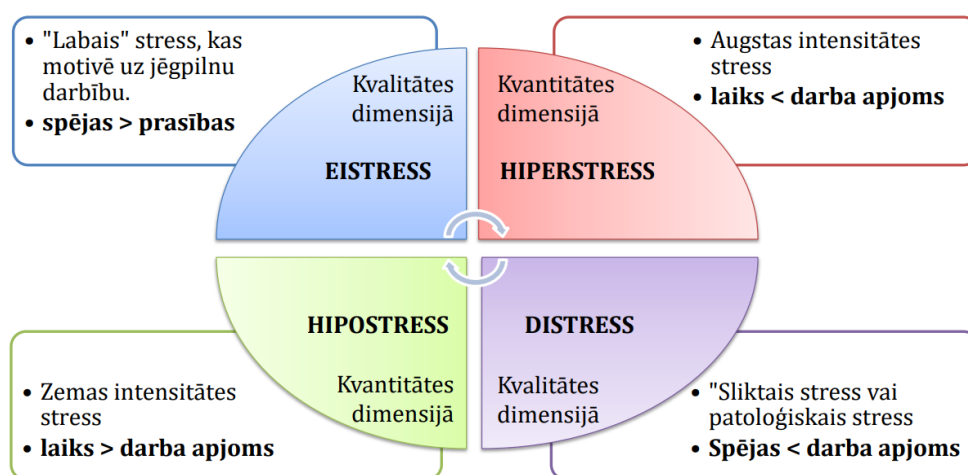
• "Labais" stress, kas motivē uz jēgpilnu darbību.
• **spējas > prasības**

Kvalitātes dimensijā

EISTRESS

Kvantitātes dimensijā

HIPERSTRESS

• Augstas intensitātes stress
• **laiks < darba apjoms**

HIPOSTRESS

Kvantitātes dimensijā

DISTRESS

Kvalitātes dimensijā

• Zemas intensitātes stress
• **laiks > darba apjoms**

• "Sliktais stress vai patoloģiskais stress
• **Spējas < darba apjoms**